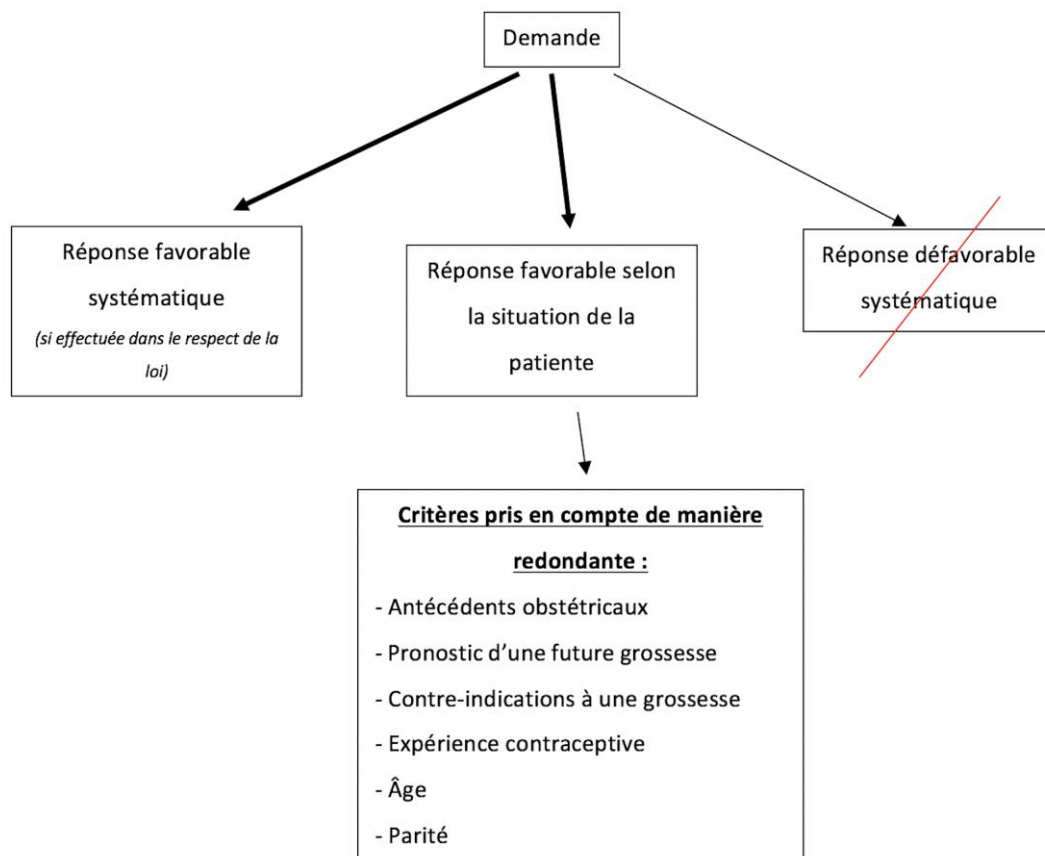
Demande

Réponse favorable systématique
(si effectuée dans le respect de la loi)

Réponse favorable selon la situation de la patiente

Réponse défavorable systématique

Critères pris en compte de manière redondante :

- Antécédents obstétricaux
- Pronostic d'une future grossesse
- Contre-indications à une grossesse
- Expérience contraceptive
- Âge
- Parité